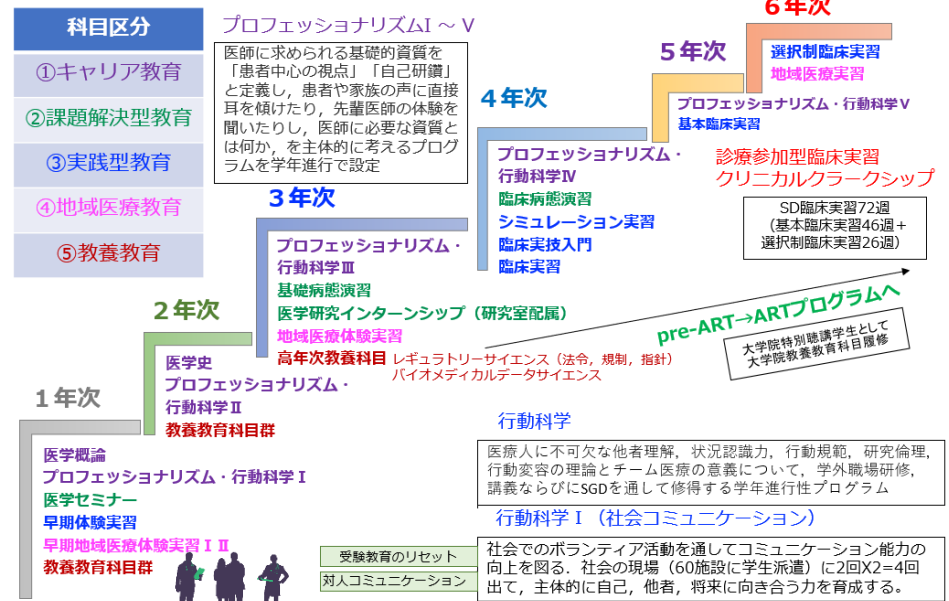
科目区分

①キャリア教育

②課題解決型教育

③実践型教育

④地域医療教育

⑤教養教育

プロフェッショナリズムI ～ V

医師に求められる基礎的資質を「患者中心の視点」「自己研鑽」と定義し，患者や家族の声に直接耳を傾けたり，先輩医師の体験を聞いたりし，医師に必要な資質とは何か，を主体的に考えるプログラムを学年進行で設定

6年次

選択制臨床実習
地域医療実習

5年次

プロフェッショナリズム・行動科学V
基本臨床実習

4年次

プロフェッショナリズム・行動科学IV
臨床病態演習
シミュレーション実習
臨床実技入門
臨床実習

診療参加型臨床実習
クリニカルクラークシップ

SD臨床実習72週
（基本臨床実習46週＋選択制臨床実習26週）

3年次

プロフェッショナリズム・行動科学III
基礎病態演習
医学研究インターンシップ（研究室配属）
地域医療体験実習
高年次教養科目 レギュラトリーサイエンス（法令，規制，指針）
バイオメディカルデータサイエンス

pre-ART→ARTプログラムへ

大学院特別聴講学生として
大学院教養教育科目履修

2年次

医学史
プロフェッショナリズム・行動科学II
教養教育科目群

1年次

医学概論
プロフェッショナリズム・行動科学 I
医学セミナー
早期体験実習
早期地域医療体験実習 I II
教養教育科目群

行動科学

医療人に不可欠な他者理解，状況認識力，行動規範，研究倫理，行動変容の理論とチーム医療の意義について，学外職場研修，講義ならびにSGDを通して修得する学年進行性プログラム

行動科学 I （社会コミュニケーション）

受験教育のリセット
対人コミュニケーション

社会でのボランティア活動を通してコミュニケーション能力の向上を図る．社会の現場（60施設に学生派遣）に2回X2=4回出て，主体的に自己，他者，将来に向き合う力を育成する。